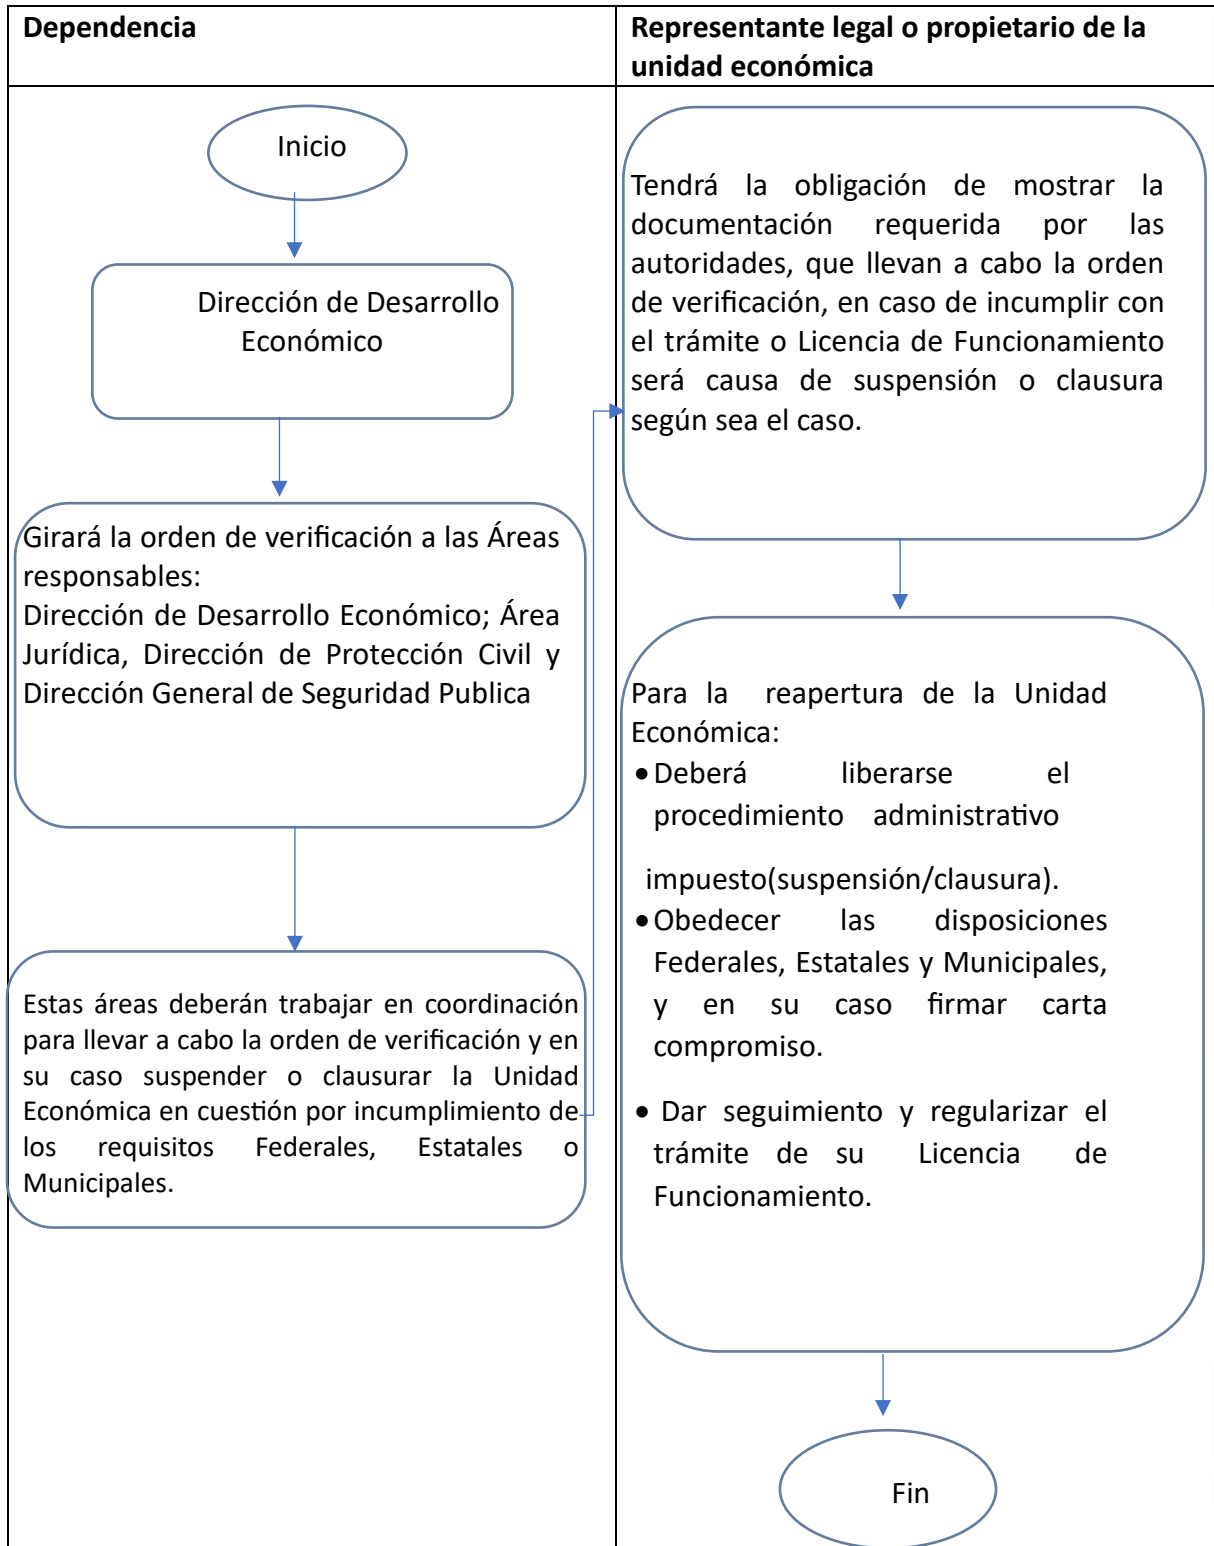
Dependencia

Inicio

Dirección de Desarrollo Económico

Girará la orden de verificación a las Áreas responsables:
Dirección de Desarrollo Económico; Área Jurídica, Dirección de Protección Civil y Dirección General de Seguridad Publica

Estas áreas deberán trabajar en coordinación para llevar a cabo la orden de verificación y en su caso suspender o clausurar la Unidad Económica en cuestión por incumplimiento de los requisitos Federales, Estatales o Municipales.

Representante legal o propietario de la unidad económica

Tendrá la obligación de mostrar la documentación requerida por las autoridades, que llevan a cabo la orden de verificación, en caso de incumplir con el trámite o Licencia de Funcionamiento será causa de suspensión o clausura según sea el caso.

Para la reapertura de la Unidad Económica:
• Deberá liberarse el procedimiento administrativo impuesto(suspensión/clausura).
• Obedecer las disposiciones Federales, Estatales y Municipales, y en su caso firmar carta compromiso.
• Dar seguimiento y regularizar el trámite de su Licencia de Funcionamiento.

Fin